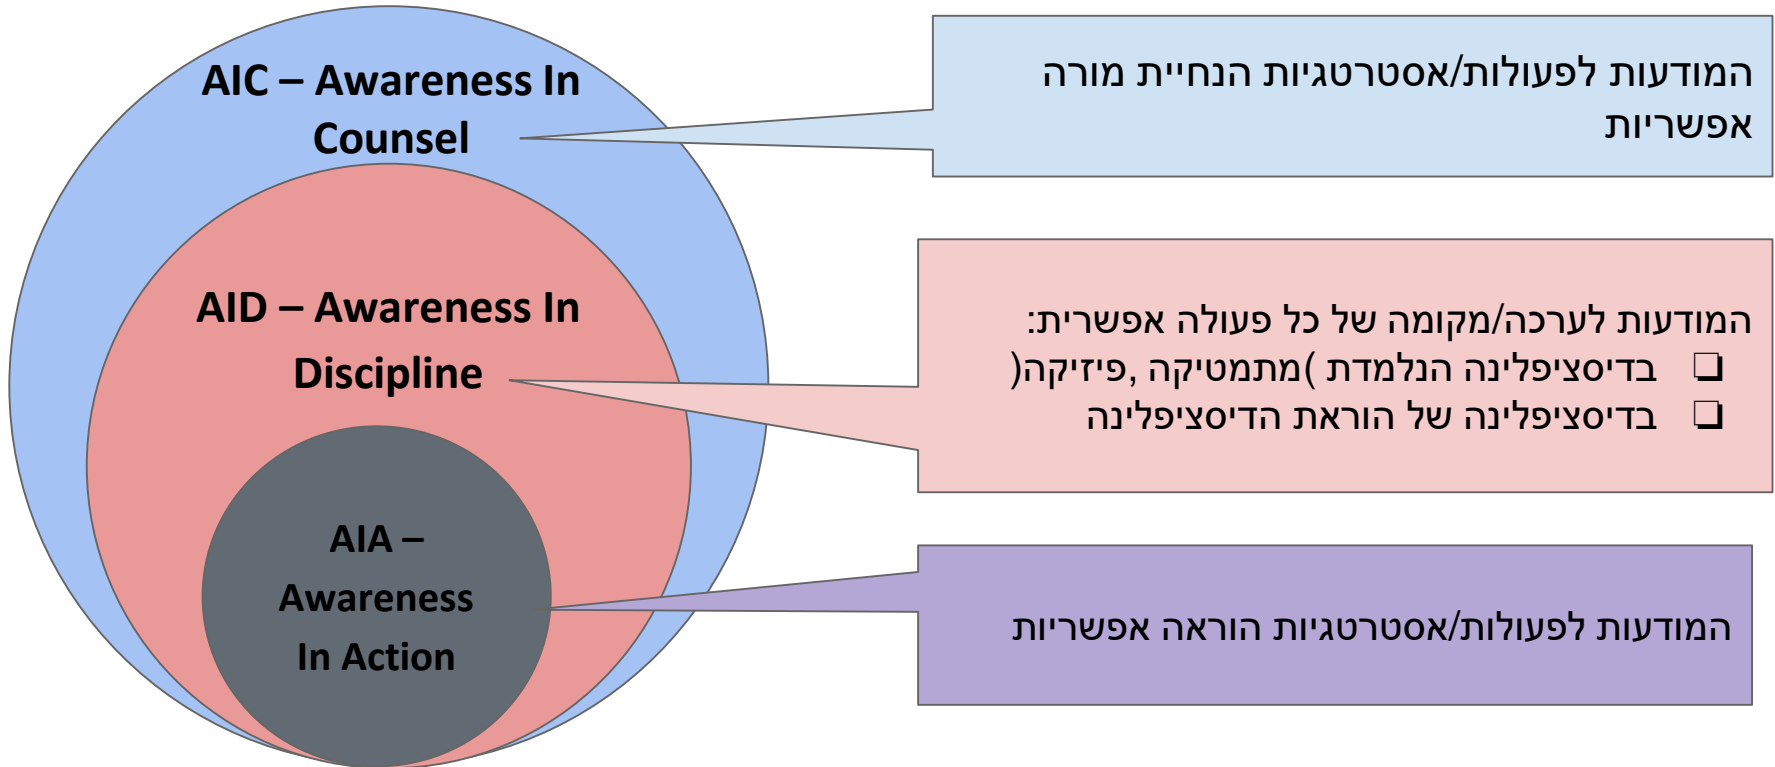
AIC – Awareness In Counsel

המודעות לפעולות/אסטרטגיות הנחיית מורה אפשריות

AID – Awareness In Discipline

המודעות לערכה/מקומה של כל פעולה אפשרית:
❑ בדיסציפלינה הנלמדת )מתמטיקה ,פיזיקה(
❑ בדיסציפלינה של הוראת הדיסציפלינה

AIA – Awareness In Action

המודעות לפעולות/אסטרטגיות הוראה אפשריות